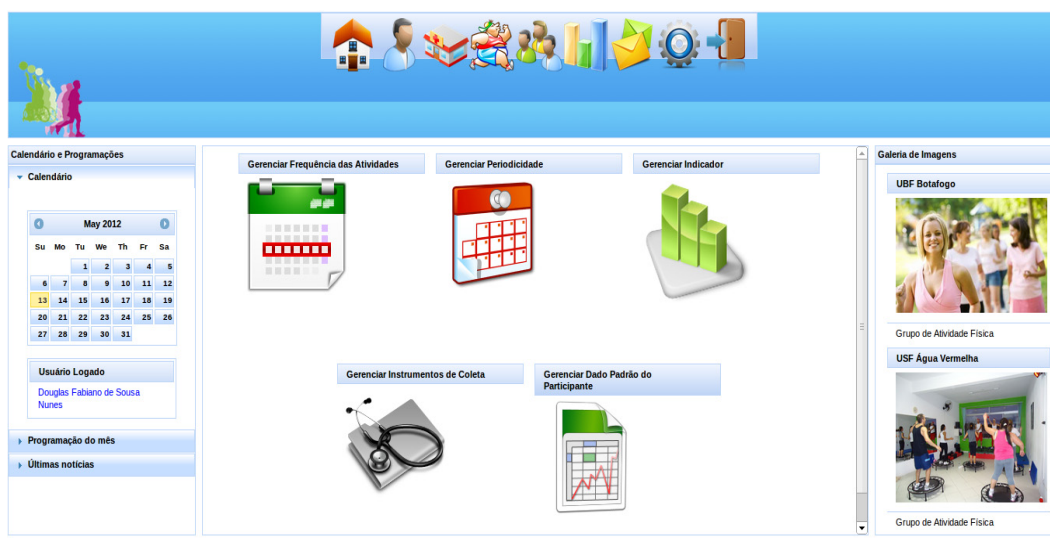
Calendário e Programações

Calendário

May 2012

| Su | Mo | Tu | We | Th | Fr | Sa |
|---|---|---|---|---|---|---|
| | | 1 | 2 | 3 | 4 | 5 |
| 6 | 7 | 8 | 9 | 10 | 11 | 12 |
| 13 | 14 | 15 | 16 | 17 | 18 | 19 |
| 20 | 21 | 22 | 23 | 24 | 25 | 26 |
| 27 | 28 | 29 | 30 | 31 | | |

Usuário Logado

Douglas Fabiano de Sousa Nunes

Programação do mês

Últimas notícias

Gerenciar Frequência das Atividades

Gerenciar Periodicidade

Gerenciar Indicador

Gerenciar Instrumentos de Coleta

Gerenciar Dado Padrão do Participante

Galeria de Imagens

UBF Botafogo

Grupo de Atividade Física

USF Água Vermelha

Grupo de Atividade Física